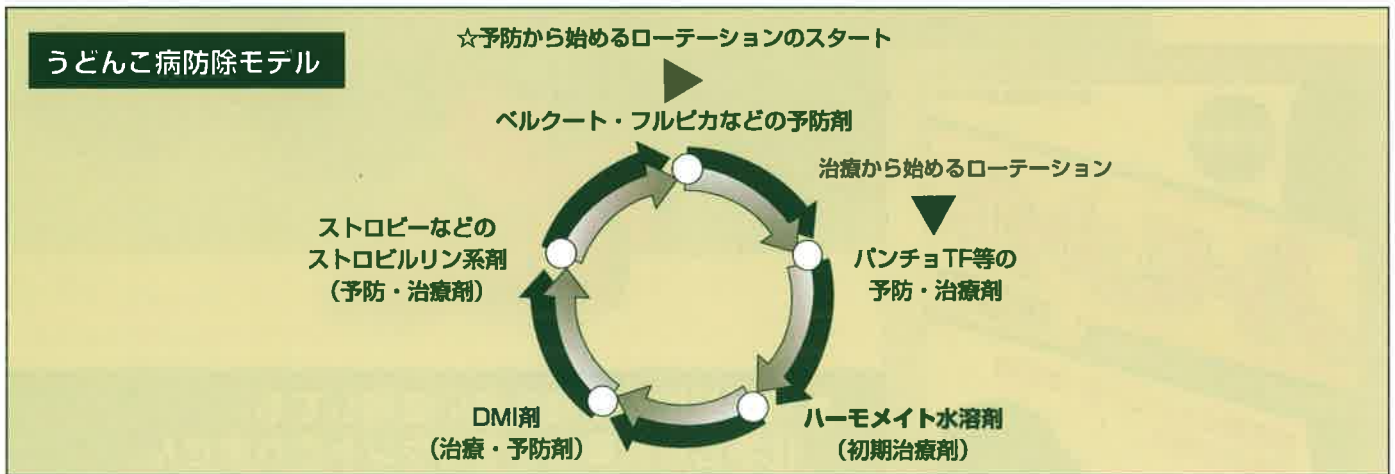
うどんこ病防除モデル

☆予防から始めるローテーションのスタート

ベルクート・フルピカなどの予防剤

治療から始めるローテーション

パンチョTF等の
予防・治療剤

ハーモメイト水溶剤
（初期治療剤）

DMI剤
（治療・予防剤）

ストロビーなどの
ストロビルリン系剤
（予防・治療剤）